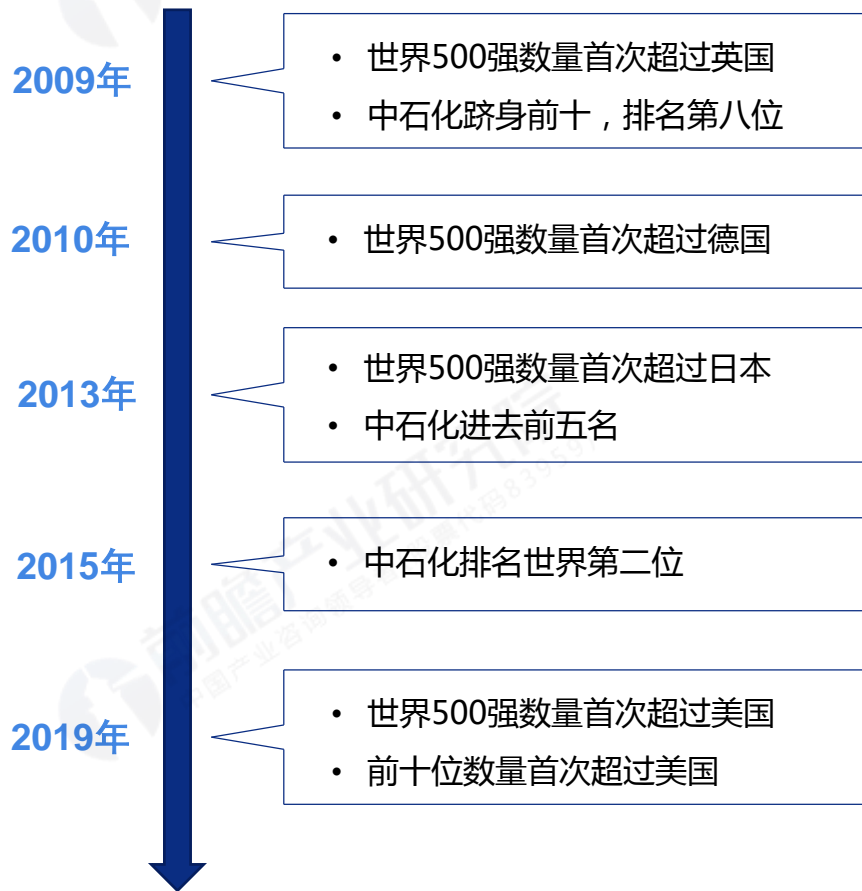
2009年

• 世界500强数量首次超过英国
• 中石化跻身前十，排名第八位

2010年

• 世界500强数量首次超过德国

2013年

• 世界500强数量首次超过日本
• 中石化进去前五名

2015年

• 中石化排名世界第二位

2019年

• 世界500强数量首次超过美国
• 前十位数量首次超过美国

前瞻产业研究院
中国产业咨询领导者 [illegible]代码 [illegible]